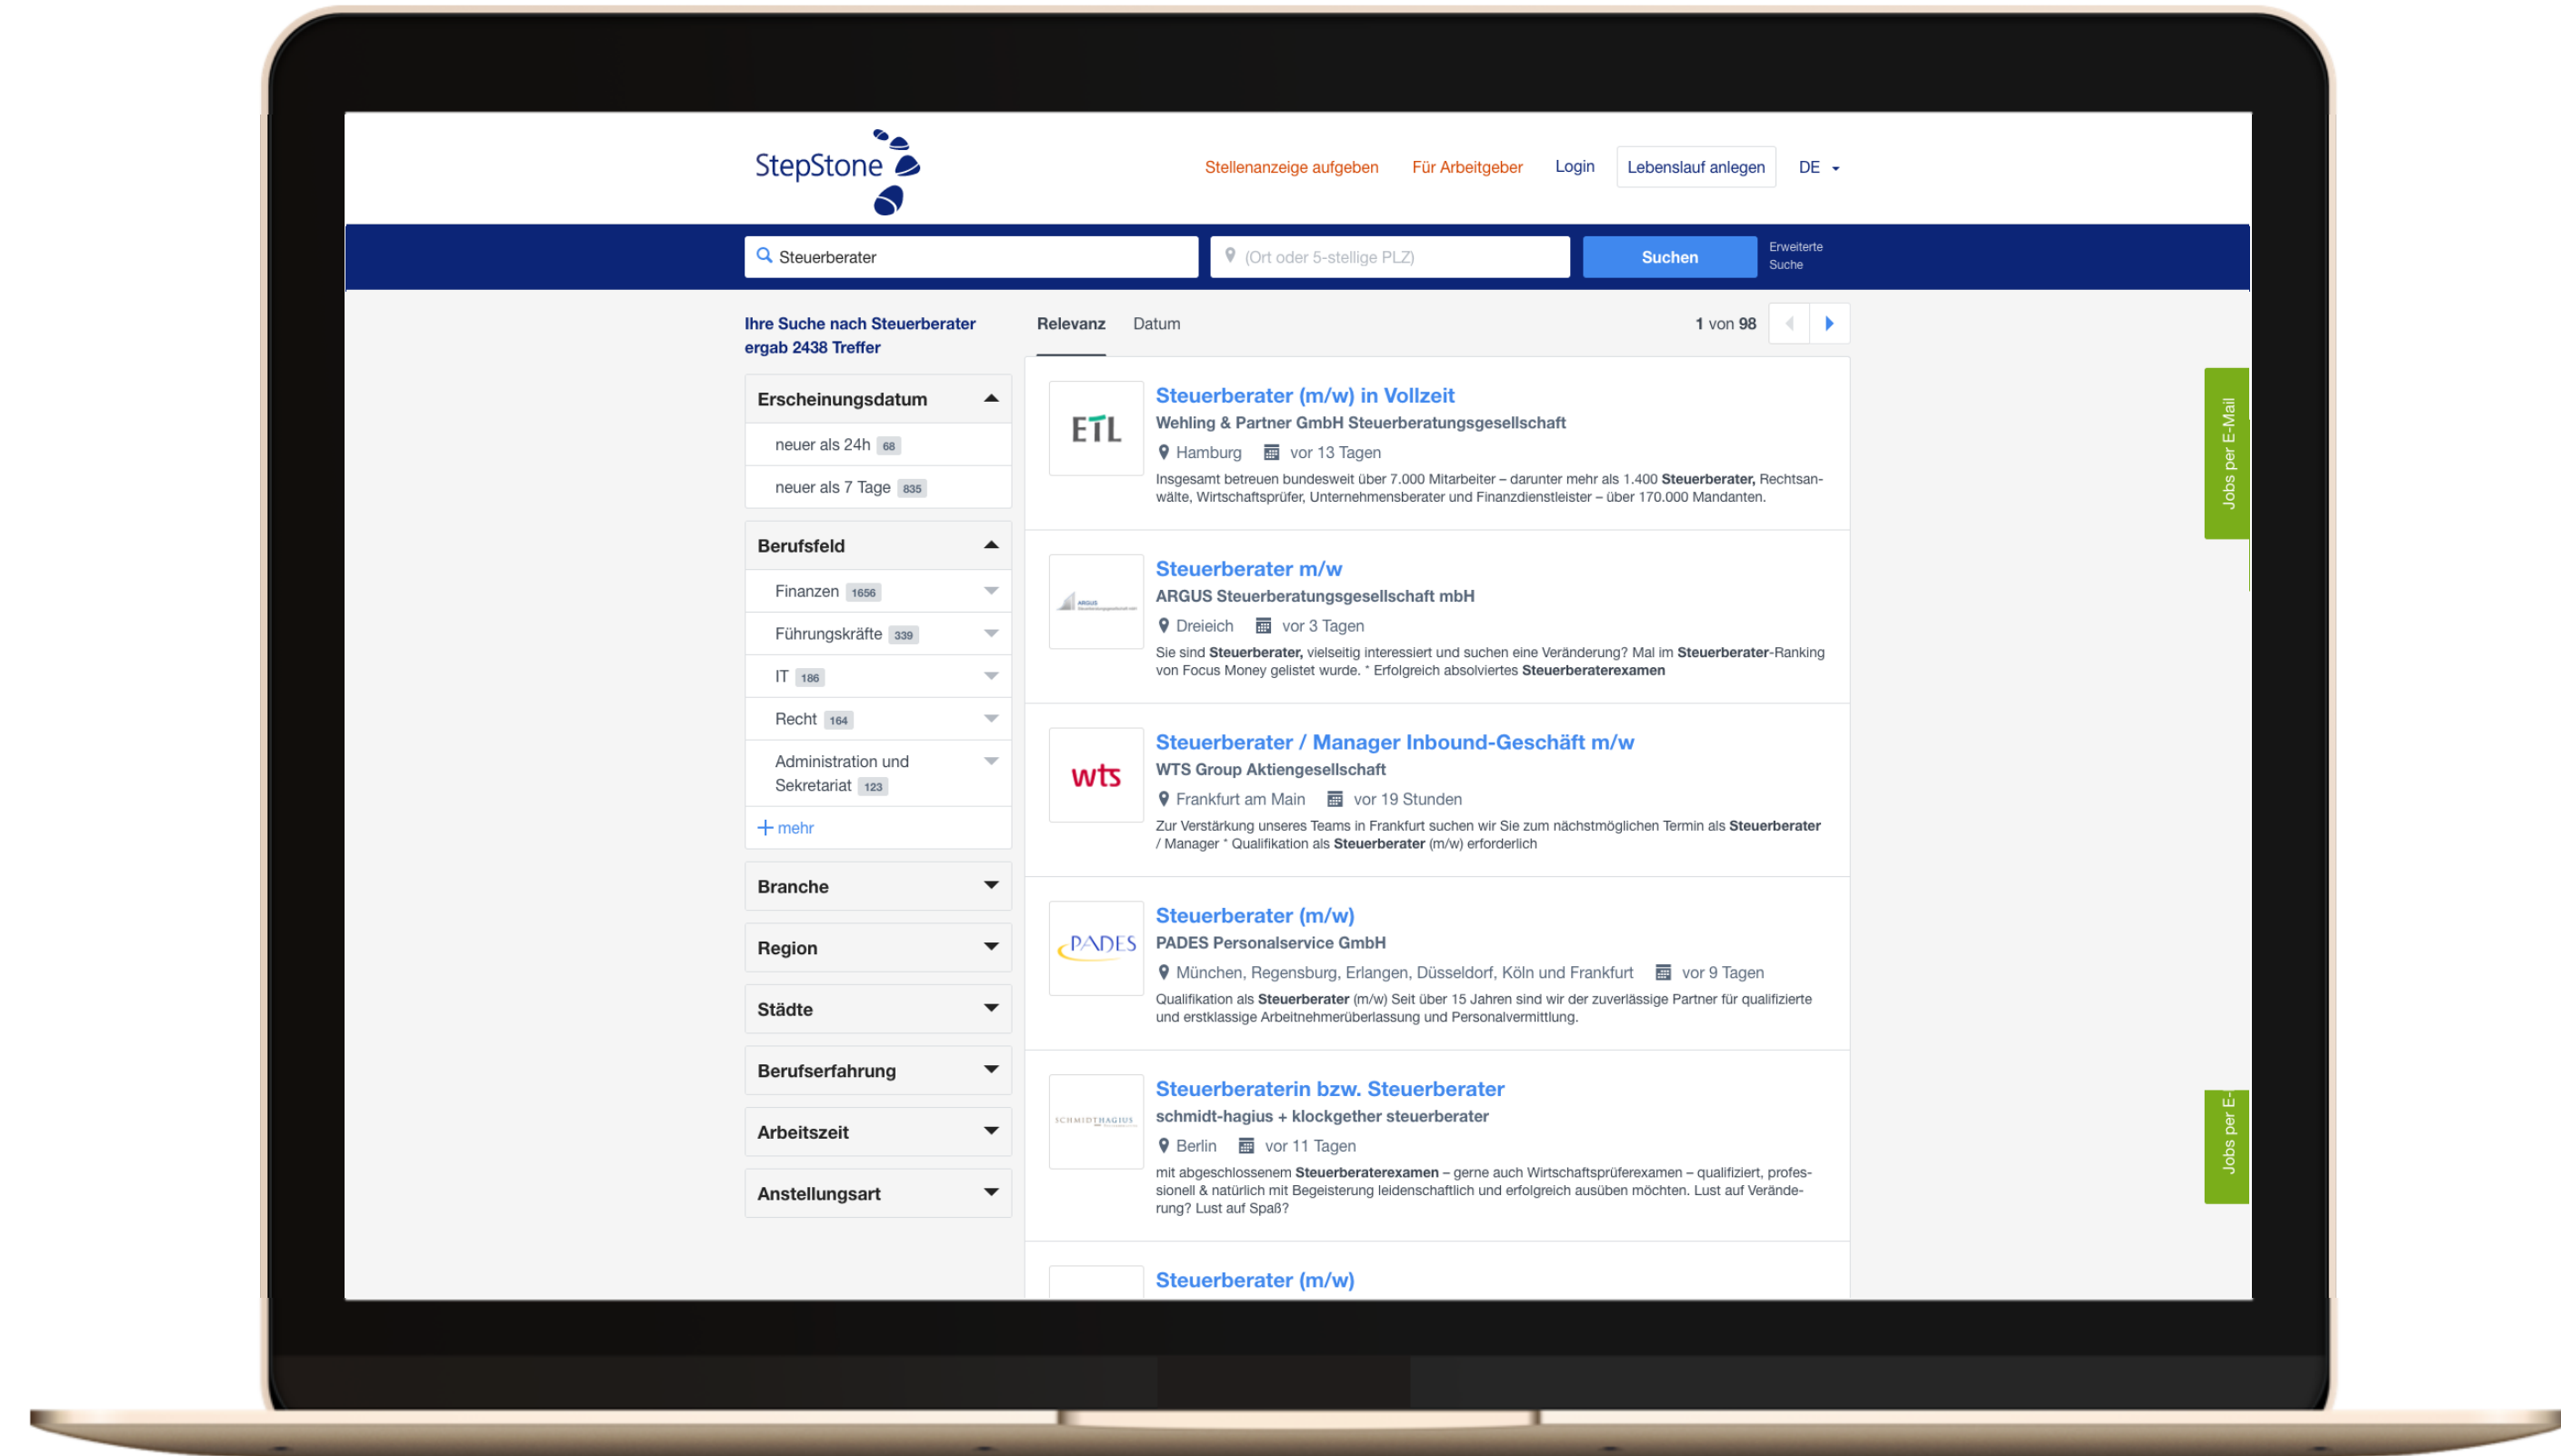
StepStone

Stellenanzeige aufgeben | Für Arbeitgeber | Login | Lebenslauf anlegen | DE

Steuerberater | (Ort oder 5-stellige PLZ) | Suchen | Erweiterte Suche

Ihre Suche nach Steuerberater ergab 2438 Treffer

Relevanz | Datum | 1 von 98

Erscheinungsdatum
neuer als 24h 68
neuer als 7 Tage 835

Berufsfeld
Finanzen 1656
Führungskräfte 339
IT 186
Recht 164
Administration und Sekretariat 123
+ mehr

Branche
Region
Städte
Berufserfahrung
Arbeitszeit
Anstellungsart

ETL
Steuerberater (m/w) in Vollzeit
Wehling & Partner GmbH Steuerberatungsgesellschaft
Hamburg | vor 13 Tagen
Insgesamt betreuen bundesweit über 7.000 Mitarbeiter – darunter mehr als 1.400 **Steuerberater,** Rechtsanwälte, Wirtschaftsprüfer, Unternehmensberater und Finanzdienstleister – über 170.000 Mandanten.

ARGUS
Steuerberater m/w
ARGUS Steuerberatungsgesellschaft mbH
Dreieich | vor 3 Tagen
Sie sind **Steuerberater,** vielseitig interessiert und suchen eine Veränderung? Mal im **Steuerberater**-Ranking von Focus Money gelistet wurde. * Erfolgreich absolviertes **Steuerberaterexamen**

wts
Steuerberater / Manager Inbound-Geschäft m/w
WTS Group Aktiengesellschaft
Frankfurt am Main | vor 19 Stunden
Zur Verstärkung unseres Teams in Frankfurt suchen wir Sie zum nächstmöglichen Termin als **Steuerberater** / Manager * Qualifikation als **Steuerberater** (m/w) erforderlich

PADES
Steuerberater (m/w)
PADES Personalservice GmbH
München, Regensburg, Erlangen, Düsseldorf, Köln und Frankfurt | vor 9 Tagen
Qualifikation als **Steuerberater** (m/w) Seit über 15 Jahren sind wir der zuverlässige Partner für qualifizierte und erstklassige Arbeitnehmerüberlassung und Personalvermittlung.

SCHMIDTHAGIUS
Steuerberaterin bzw. Steuerberater
schmidt-hagius + klockgether steuerberater
Berlin | vor 11 Tagen
mit abgeschlossenem **Steuerberaterexamen** – gerne auch Wirtschaftsprüferexamen – qualifiziert, professionell & natürlich mit Begeisterung leidenschaftlich und erfolgreich ausüben möchten. Lust auf Veränderung? Lust auf Spaß?

Steuerberater (m/w)

Jobs per E-Mail

Jobs per E-